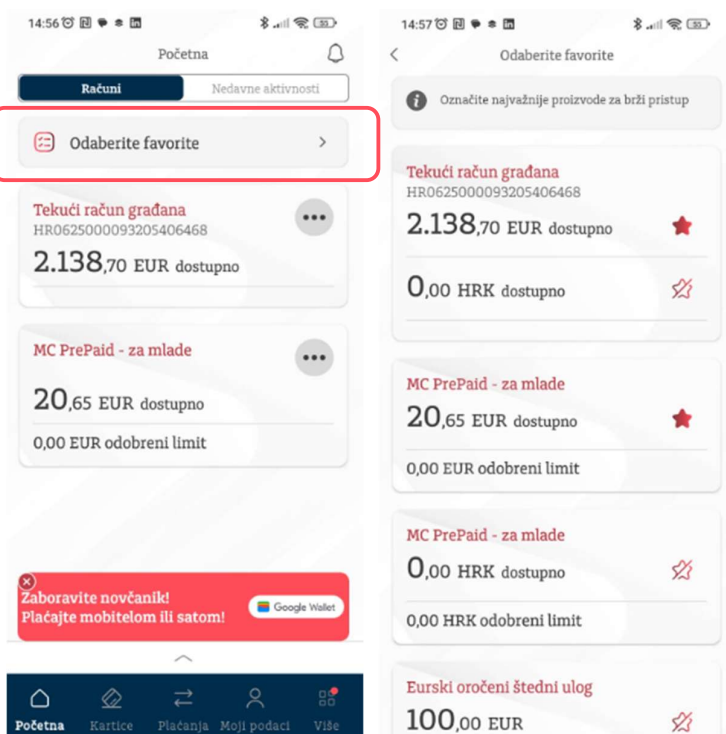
14:56

Početna

Računi | Nedavne aktivnosti

Odaberite favorite

Tekući račun građana
HR0625000093205406468
2.138,70 EUR dostupno

MC PrePaid - za mlade
20,65 EUR dostupno
0,00 EUR odobreni limit

Zaboravite novčanik!
Plaćajte mobitelom ili satom!
Google Wallet

Početna Kartice Plaćanja Moji podaci Više

14:57

Odaberite favorite

Označite najvažnije proizvode za brži pristup

Tekući račun građana
HR0625000093205406468
2.138,70 EUR dostupno
0,00 HRK dostupno

MC PrePaid - za mlade
20,65 EUR dostupno
0,00 EUR odobreni limit

MC PrePaid - za mlade
0,00 HRK dostupno
0,00 HRK odobreni limit

Eurski oročeni štedni ulog
100,00 EUR